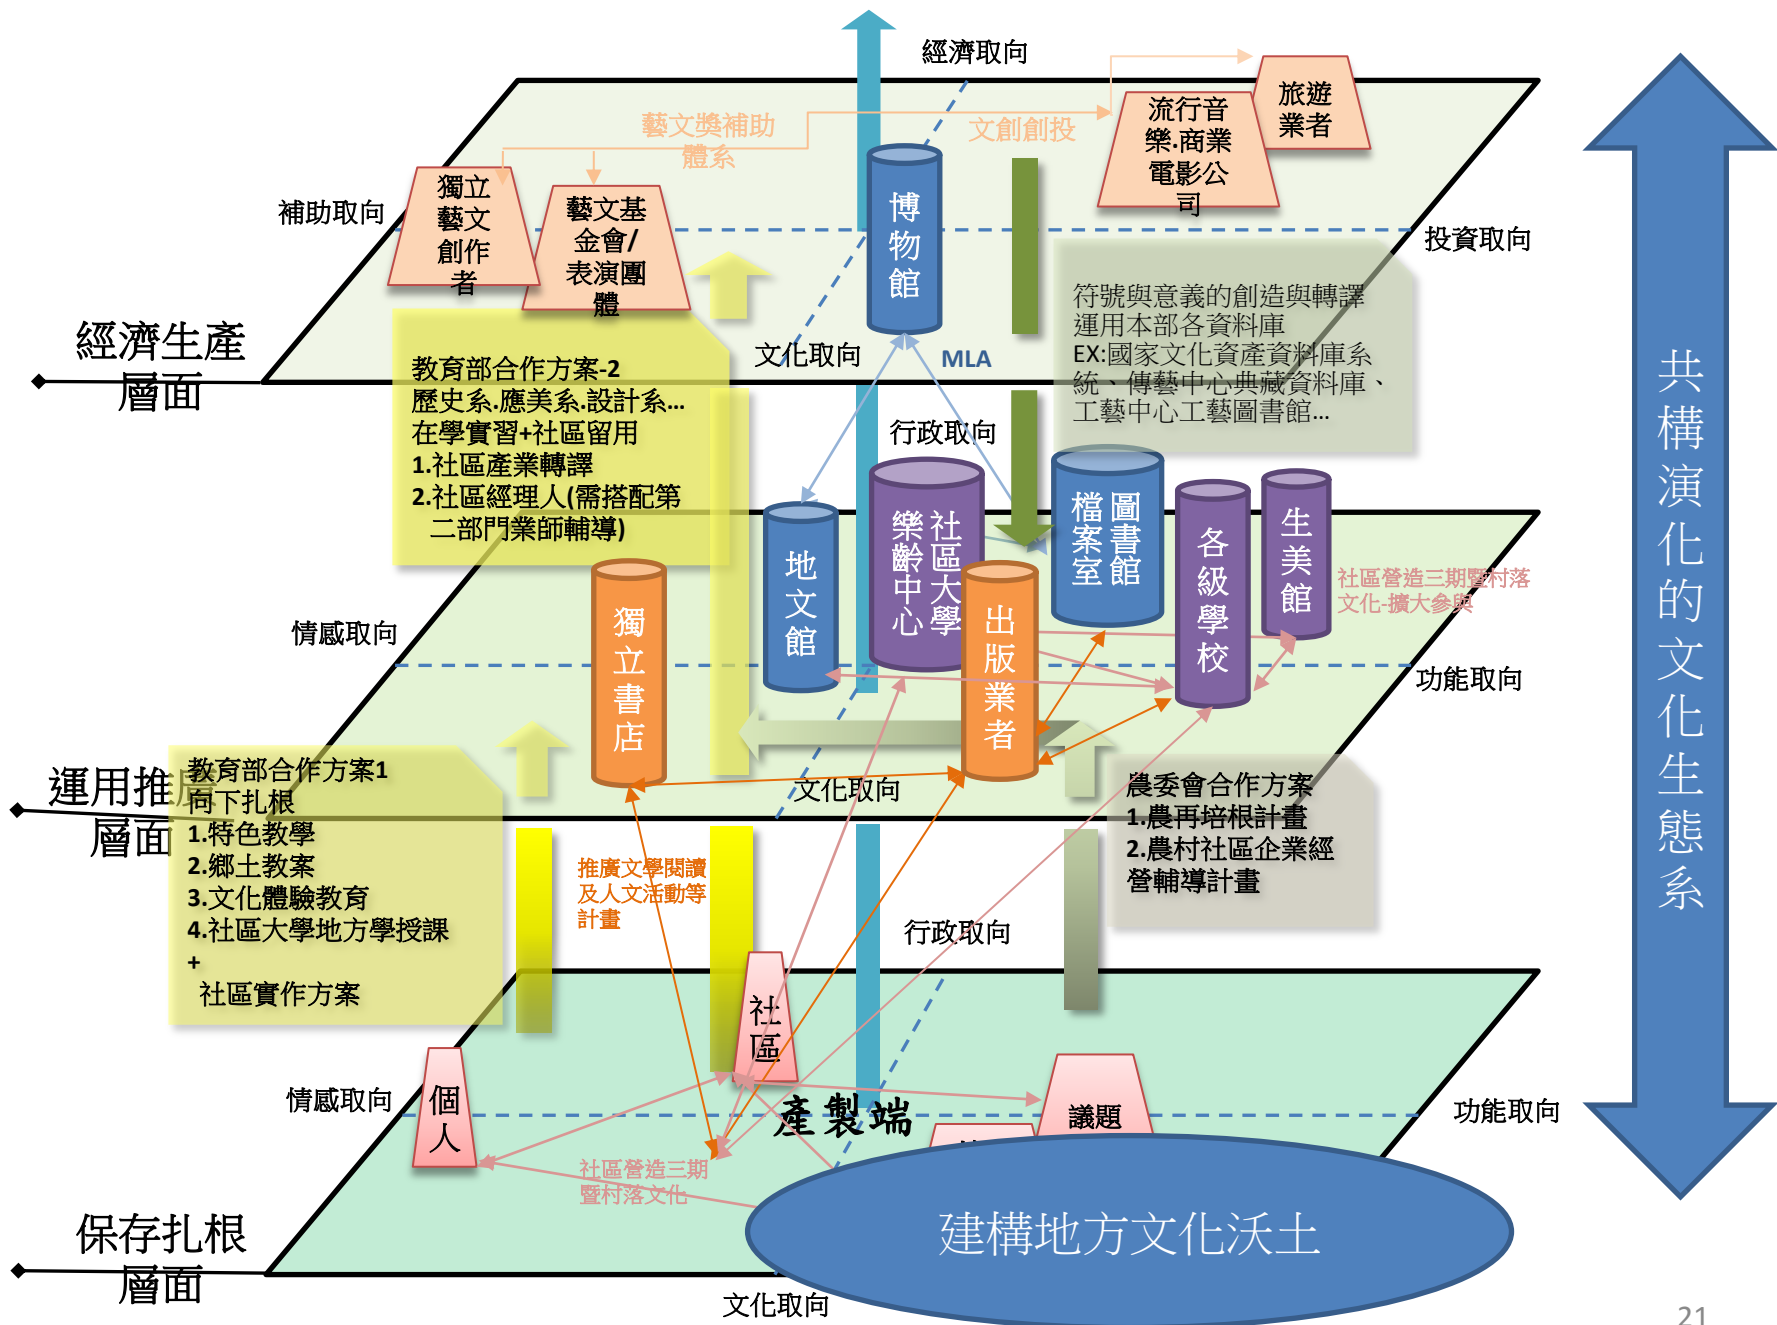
經濟取向

藝文獎補助體系

文創創投

流行音樂.商業電影公司

旅遊業者

補助取向

獨立藝文創作者

藝文基金會/表演團體

博物館

投資取向

符號與意義的創造與轉譯
運用本部各資料庫
EX:國家文化資產資料庫系統、傳藝中心典藏資料庫、工藝中心工藝圖書館...

經濟生產層面

文化取向

MLA

教育部合作方案-2
歷史系.應美系.設計系...
在學實習+社區留用
1.社區產業轉譯
2.社區經理人(需搭配第二部門業師輔導)

行政取向

樂齡中心

社區大學

檔案室

圖書館

各級學校

生美館

地文館

社區營造三期暨村落文化-擴大參與

情感取向

獨立書店

出版業者

功能取向

共構演化的文化生態系

運用推廣層面

教育部合作方案1
向下扎根
1.特色教學
2.鄉土教案
3.文化體驗教育
4.社區大學地方學授課
+
社區實作方案

文化取向

農委會合作方案
1.農再培根計畫
2.農村社區企業經營輔導計畫

推廣文學閱讀及人文活動等計畫

行政取向

社區

情感取向

個人

產製端

議題

功能取向

社區營造三期暨村落文化

保存扎根層面

建構地方文化沃土

文化取向

21